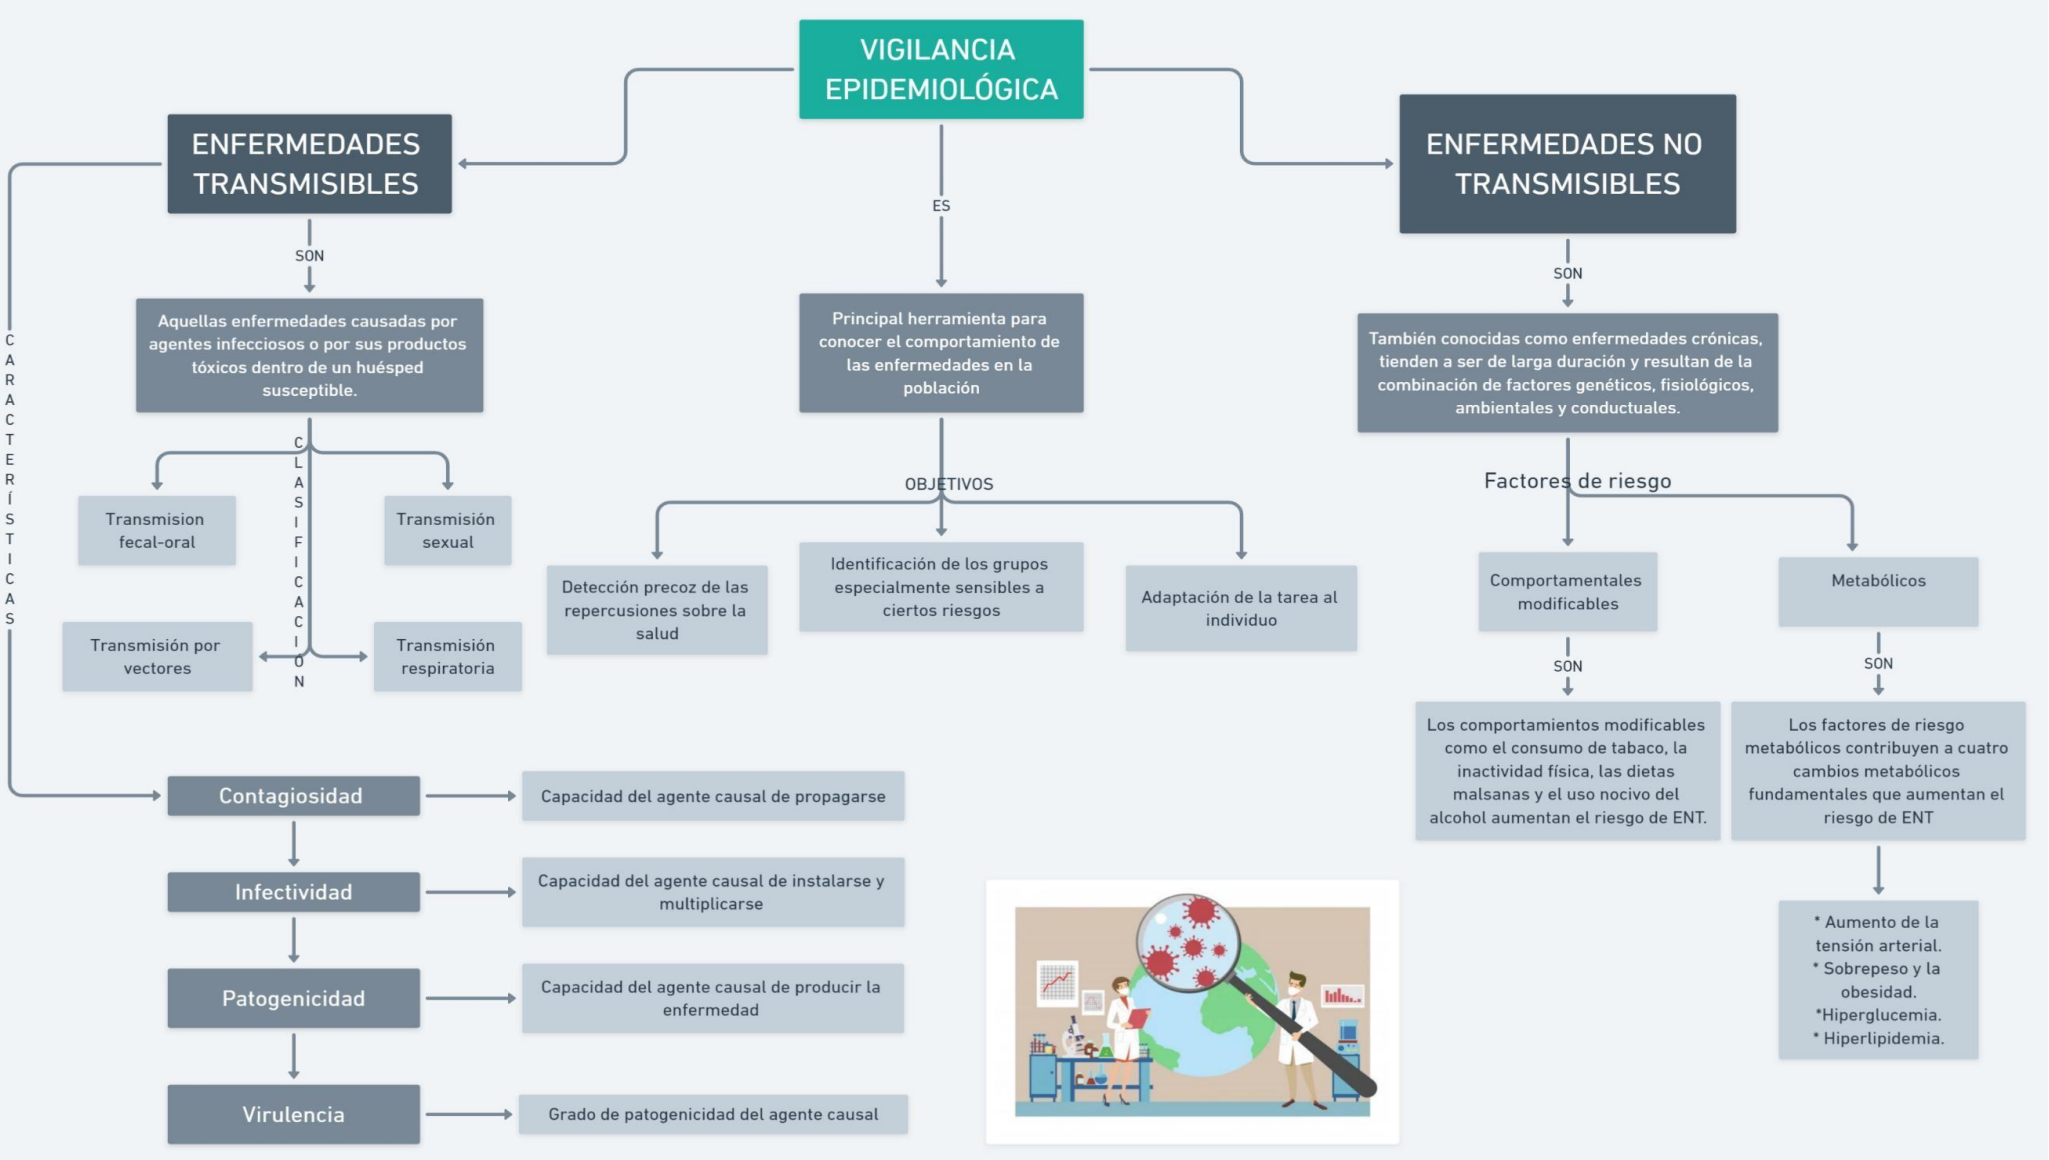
VIGILANCIA EPIDEMIOLÓGICA

ENFERMEDADES TRANSMISIBLES

SON

Aquellas enfermedades causadas por agentes infecciosos o por sus productos tóxicos dentro de un huésped susceptible.

CLASIFICACIÓN

Transmision fecal-oral

Transmisión sexual

Transmisión por vectores

Transmisión respiratoria

CARACTERÍSTICAS

Contagiosidad

Capacidad del agente causal de propagarse

Infectividad

Capacidad del agente causal de instalarse y multiplicarse

Patogenicidad

Capacidad del agente causal de producir la enfermedad

Virulencia

Grado de patogenicidad del agente causal

ES

Principal herramienta para conocer el comportamiento de las enfermedades en la población

OBJETIVOS

Detección precoz de las repercusiones sobre la salud

Identificación de los grupos especialmente sensibles a ciertos riesgos

Adaptación de la tarea al individuo

ENFERMEDADES NO TRANSMISIBLES

SON

También conocidas como enfermedades crónicas, tienden a ser de larga duración y resultan de la combinación de factores genéticos, fisiológicos, ambientales y conductuales.

Factores de riesgo

Comportamentales modificables

SON

Los comportamientos modificables como el consumo de tabaco, la inactividad física, las dietas malsanas y el uso nocivo del alcohol aumentan el riesgo de ENT.

Metabólicos

SON

Los factores de riesgo metabólicos contribuyen a cuatro cambios metabólicos fundamentales que aumentan el riesgo de ENT

* Aumento de la tensión arterial.
* Sobrepeso y la obesidad.
*Hiperglucemia.
* Hiperlipidemia.